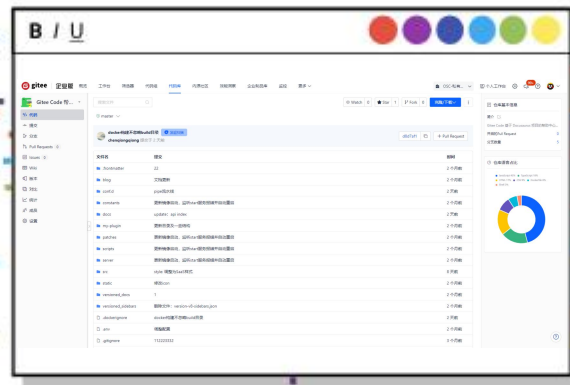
B / U

gitee 企业版 概览 工作台 项目 代码 代码库 代码评审 流水线 企业知识库 监控 更多

Gitee Code 开...

代码
Issues
Pull Requests
Wiki
统计
成员
设置

master

Watch 0 Star 1 Fork 0 克隆/下载

docker相关不需要build环境
zhangjiongjiong

+ Pull Request

| 文件名称 | 提交 | 时间 |
|---|---|---|
| .husky | 22 | 2 个月前 |
| blog | 文档更新 | 2 个月前 |
| config | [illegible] | 2 个月前 |
| constants | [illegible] | 2 个月前 |
| docs | update: api index | 2 个月前 |
| my-plugin | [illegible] | 2 个月前 |
| patches | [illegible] | 2 个月前 |
| scripts | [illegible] | 2 个月前 |
| server | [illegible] | 2 个月前 |
| src | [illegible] | 2 个月前 |
| static | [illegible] | 2 个月前 |
| versioned_docs | 1 | 2 个月前 |
| versioned_sidebars | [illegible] | 2 个月前 |
| .dockerignore | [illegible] | 2 个月前 |
| .env | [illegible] | 2 个月前 |
| .gitignore | 1122222222 | 2 个月前 |

仓库基本信息

仓库语言占比